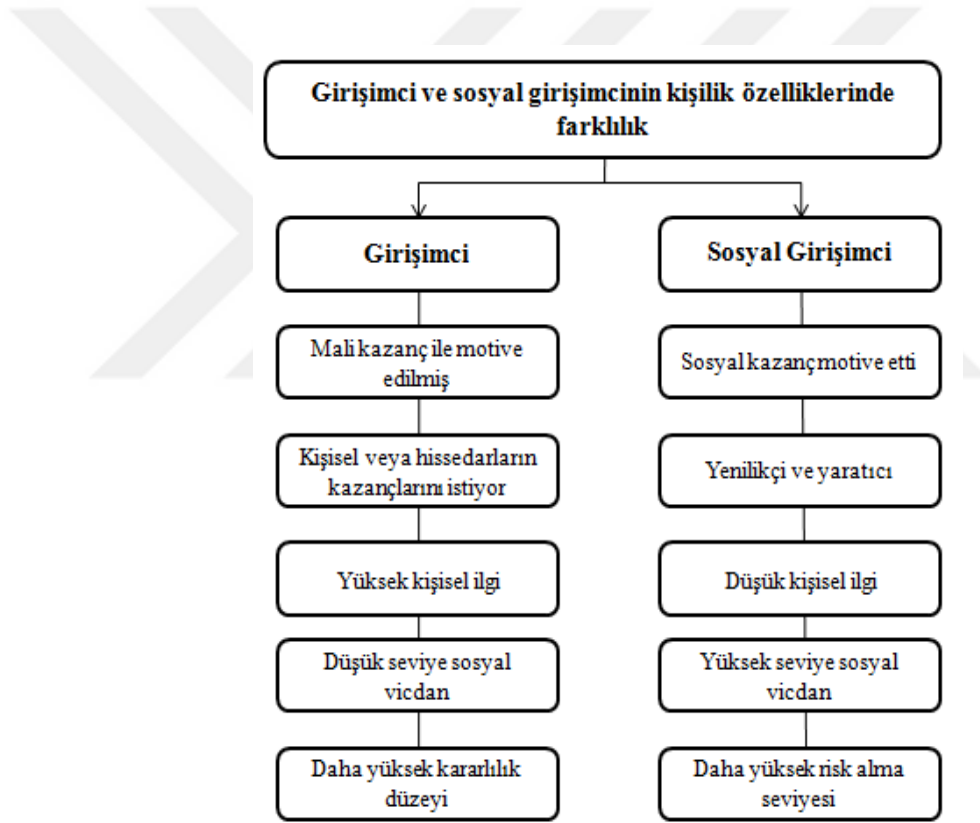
Girişimci ve sosyal girişimcinin kişilik özelliklerinde farklılık

Girişimci

Mali kazanç ile motive edilmiş

Kişisel veya hissedarların kazançlarını istiyor

Yüksek kişisel ilgi

Düşük seviye sosyal vicdan

Daha yüksek kararlılık düzeyi

Sosyal Girişimci

Sosyal kazançmotive etti

Yenilikçi ve yaratıcı

Düşük kişisel ilgi

Yüksek seviye sosyal vicdan

Daha yüksek risk alma seviyesi